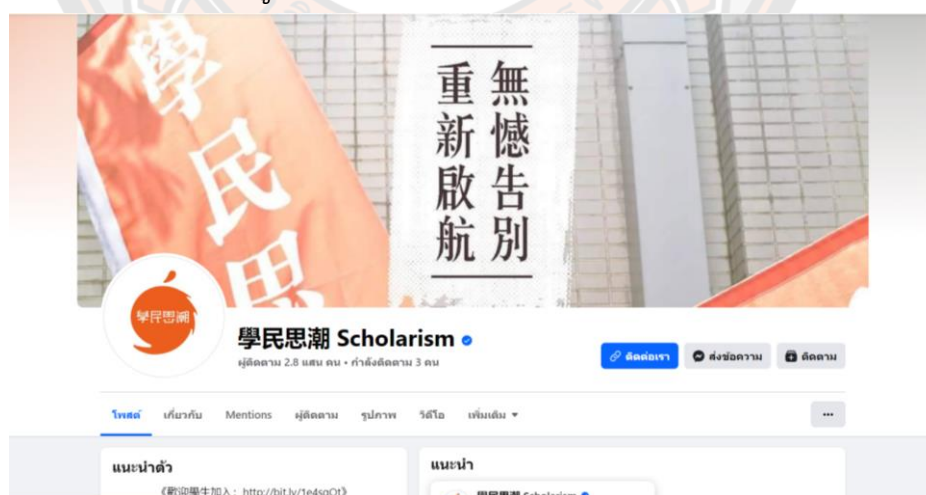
學
民
思

無憾告別
重新啟航

學民思潮

學民思潮 Scholarism
ผู้ติดตาม 2.8 แสน คน • กำลังติดตาม 3 คน

ติดต่อเรา
ส่งข้อความ
ติดตาม

โพสต์ เกี่ยวกับ Mentions ผู้ติดตาม รูปภาพ วิดีโอ เพิ่มเติม ▾

...

แนะนำตัว
《歡迎學生加入：http://bit.ly/1e4sqOt》

แนะนำ
學民思潮 Scholarism